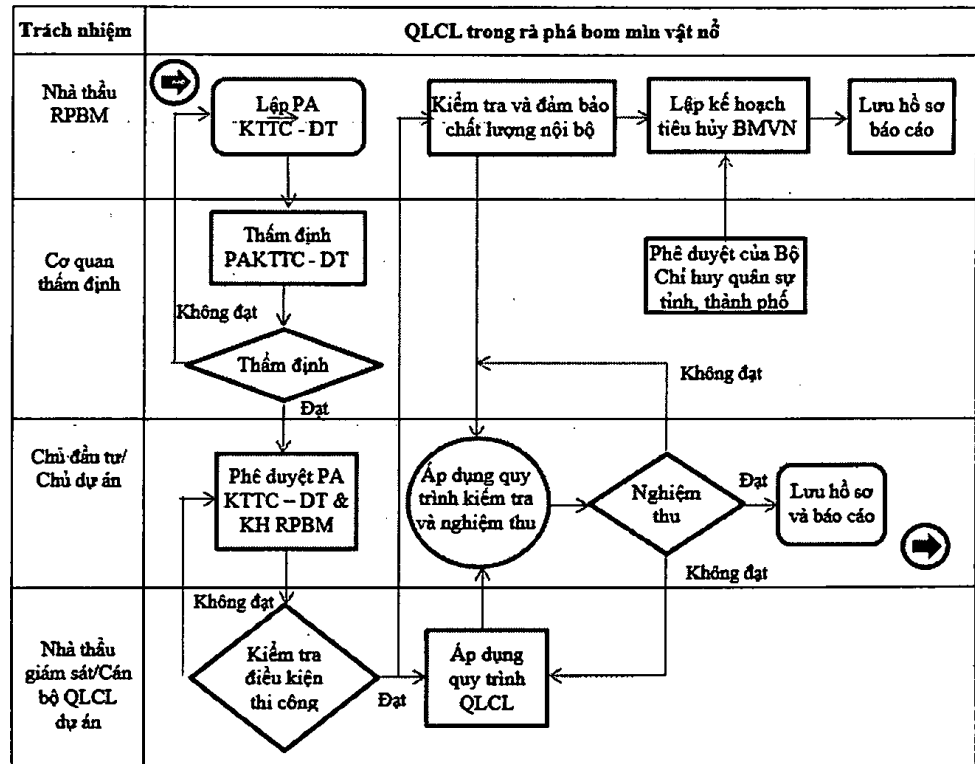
Trách nhiệm

QLCL trong rà phá bom mìn vật nổ

Nhà thầu RPBM

Lập PA KTTC - DT

Kiểm tra và đảm bảo chất lượng nội bộ

Lập kế hoạch tiêu hủy BMVN

Lưu hồ sơ báo cáo

Cơ quan thẩm định

Thẩm định PAKTTC - DT

Phê duyệt của Bộ Chỉ huy quân sự tỉnh, thành phố

Không đạt

Thẩm định

Không đạt

Đạt

Chủ đầu tư/ Chủ dự án

Phê duyệt PA KTTC – DT & KH RPBM

Áp dụng quy trình kiểm tra và nghiệm thu

Nghiệm thu

Đạt

Lưu hồ sơ và báo cáo

Không đạt

Không đạt

Nhà thầu giám sát/Cán bộ QLCL dự án

Kiểm tra điều kiện thi công

Đạt

Áp dụng quy trình QLCL